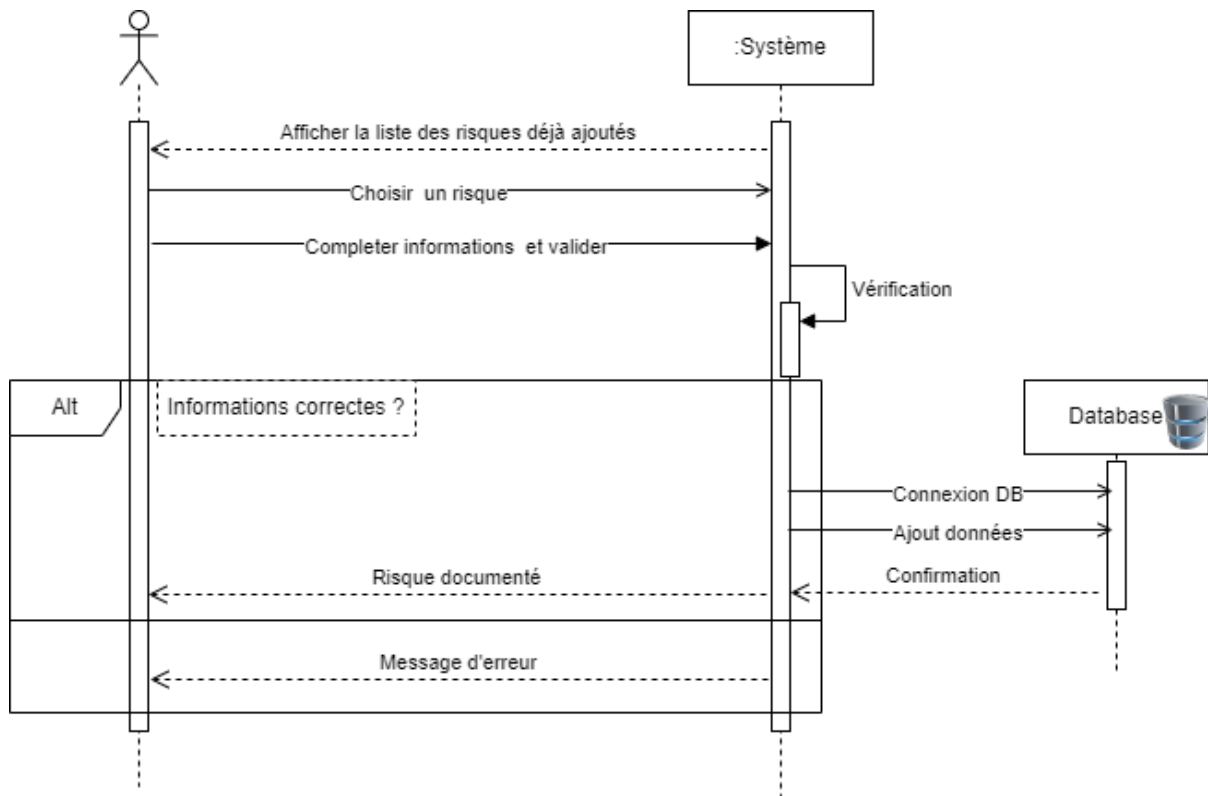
:Système

Afficher la liste des risques déjà ajoutés

Choisir un risque

Completer informations et valider

Vérification

Alt

Informations correctes ?

Database

Connexion DB

Ajout données

Risque documenté

Confirmation

Message d'erreur